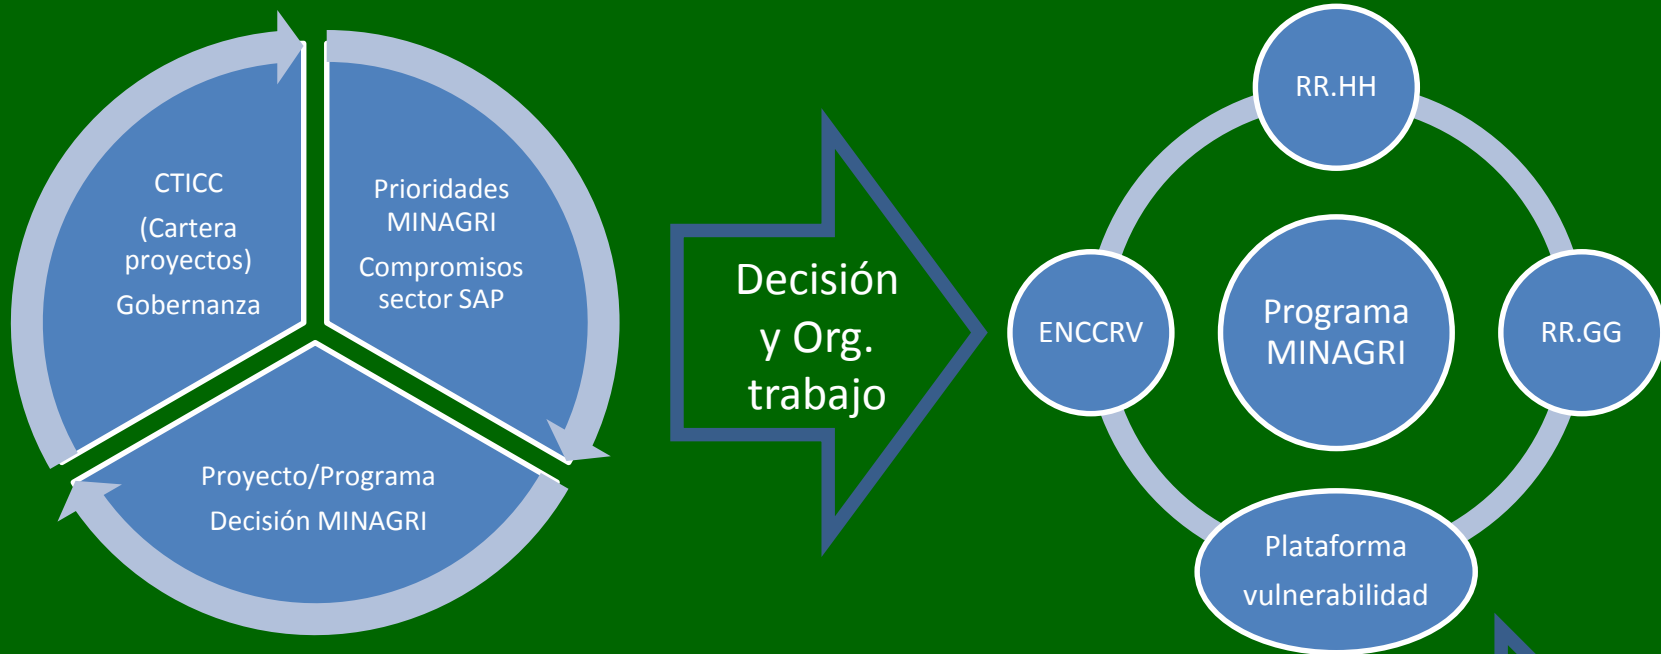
CTICC
(Cartera proyectos)
Gobernanza

Prioridades MINAGRI
Compromisos sector SAP

Proyecto/Programa
Decisión MINAGRI

Decisión y Org. trabajo

RR.HH

ENCCRV

Programa MINAGRI

RR.GG

Plataforma vulnerabilidad